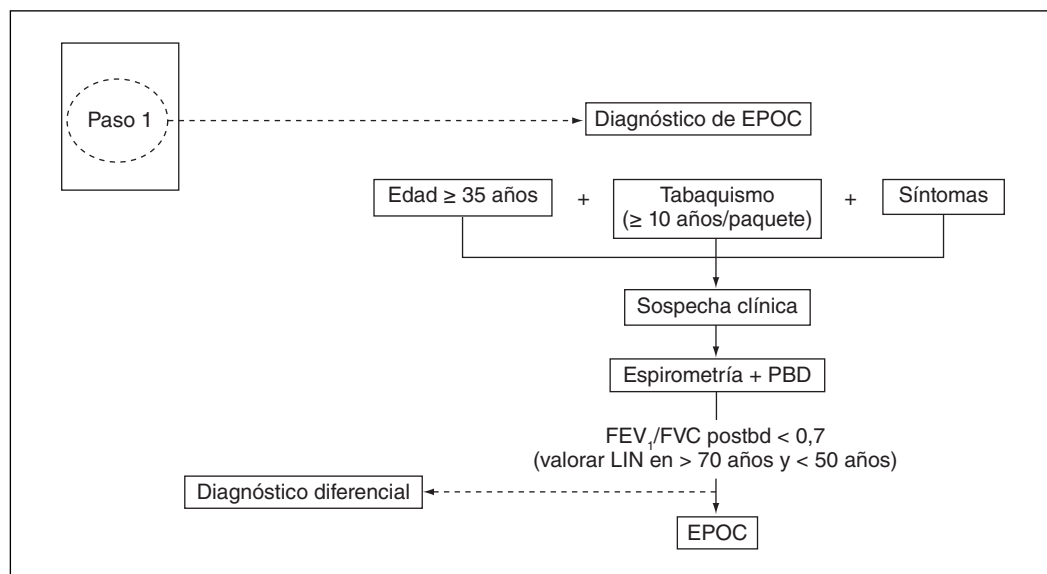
Paso 1

Diagnóstico de EPOC

Edad ≥ 35 años + Tabaquismo (≥ 10 años/paquete) + Síntomas

Sospecha clínica

Espirometría + PBD

$FEV_1$/FVC postbd < 0,7
(valorar LIN en > 70 años y < 50 años)

Diagnóstico diferencial

EPOC